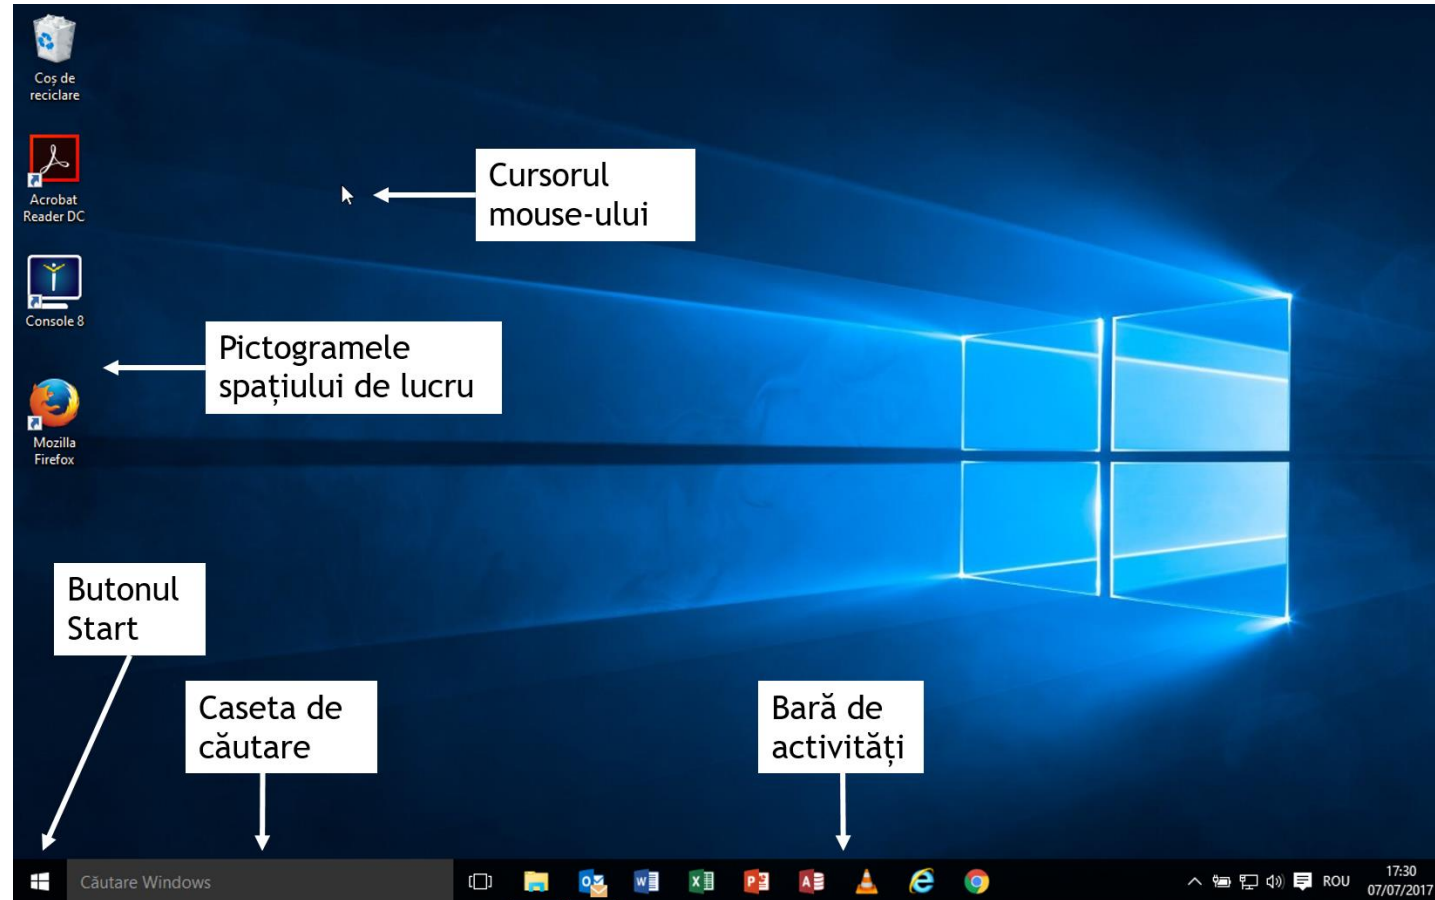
Coș de reciclare

Acrobat Reader DC

Console 8

Mozilla Firefox

Cursorul mouse-ului

Pictogramele spațiului de lucru

Butonul Start

Caseta de căutare

Bară de activități

Căutare Windows

ROU

17:30
07/07/2017